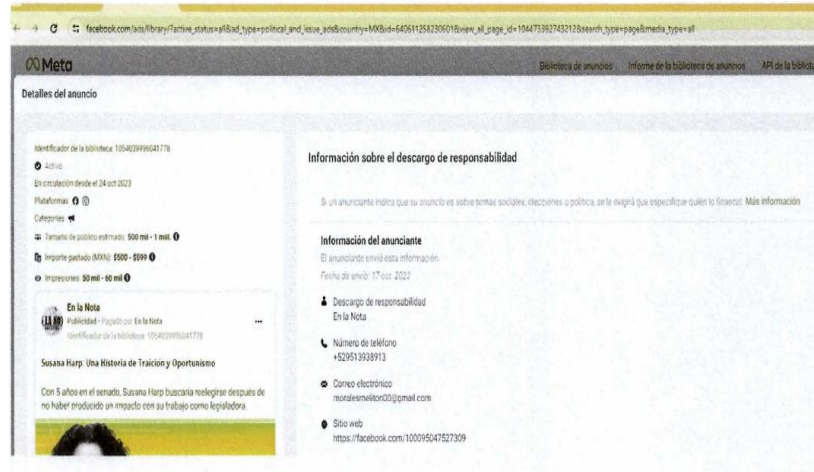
facebook.com/ads/library/?active_status=all&ad_type=political_and_issue_ads&country=MX&id=640611258230601&view_all_page_id=104473392743212&search_type=page&media_type=all

Meta

Biblioteca de anuncios Informe de la biblioteca de anuncios API de la bibliot

Detalles del anuncio

Identificador de la biblioteca: 1054039996041778

Activo

En circulación desde el 24 oct 2023

Plataformas

Categorías

Tamaño del público estimado: 500 mil - 1 mill.

Importe gastado (MXN): $500 - $599

Impresiones: 50 mil - 60 mil

En la Nota
Publicidad · Pagado por En la Nota
Identificador de la biblioteca: 1054039996041778

Susana Harp: Una Historia de Traición y Oportunismo

Con 5 años en el senado, Susana Harp buscaría reelegirse después de no haber producido un impacto con su trabajo como legisladora.

Información sobre el descargo de responsabilidad

Si un anunciante indica que su anuncio es sobre temas sociales, elecciones o política, se le exigirá que especifique quién lo financió. Más información

Información del anunciante
El anunciante envió esta información.
Fecha de envío: 17 oct. 2023

Descargo de responsabilidad
En la Nota

Número de teléfono
+529513938913

Correo electrónico
moralesmeliton00@gmail.com

Sitio web
https://facebook.com/100095047527309